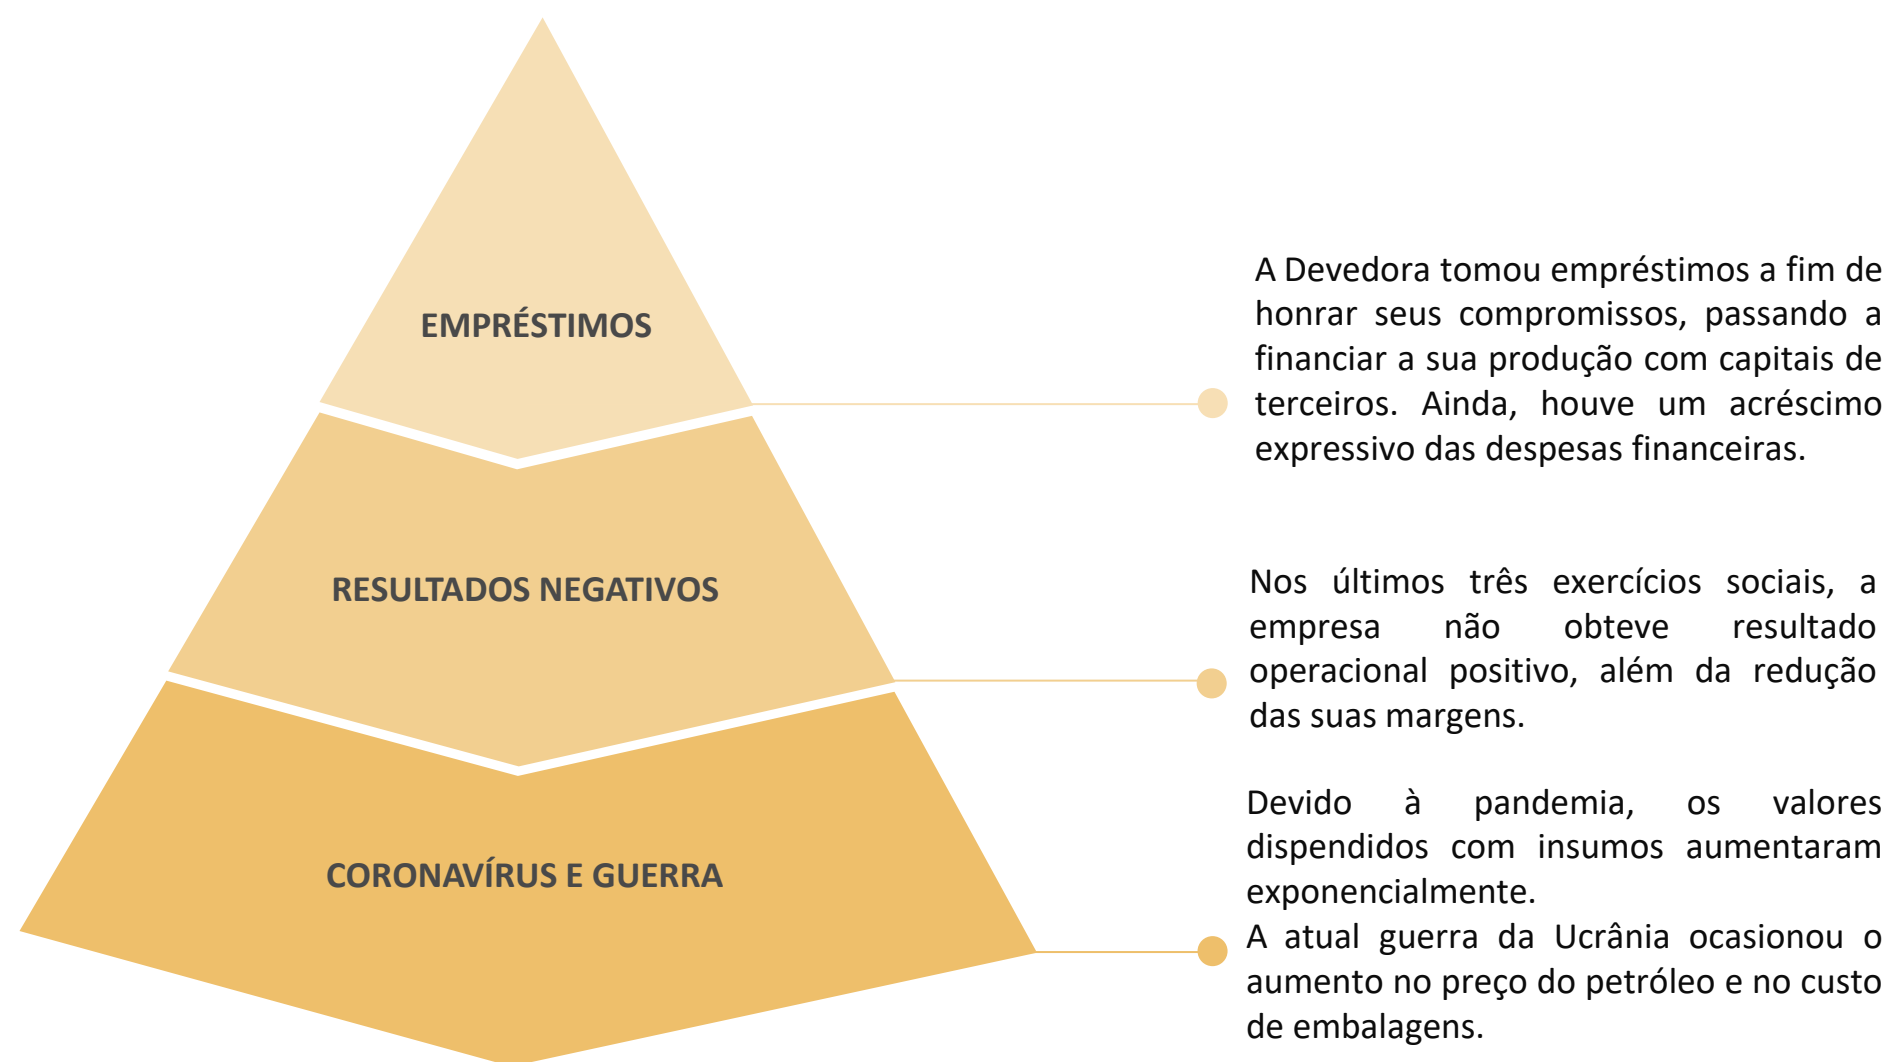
EMPRÉSTIMOS

RESULTADOS NEGATIVOS

CORONAVÍRUS E GUERRA

A Devedora tomou empréstimos a fim de honrar seus compromissos, passando a financiar a sua produção com capitais de terceiros. Ainda, houve um acréscimo expressivo das despesas financeiras.

Nos últimos três exercícios sociais, a empresa não obteve resultado operacional positivo, além da redução das suas margens.

Devido à pandemia, os valores dispendidos com insumos aumentaram exponencialmente.
A atual guerra da Ucrânia ocasionou o aumento no preço do petróleo e no custo de embalagens.